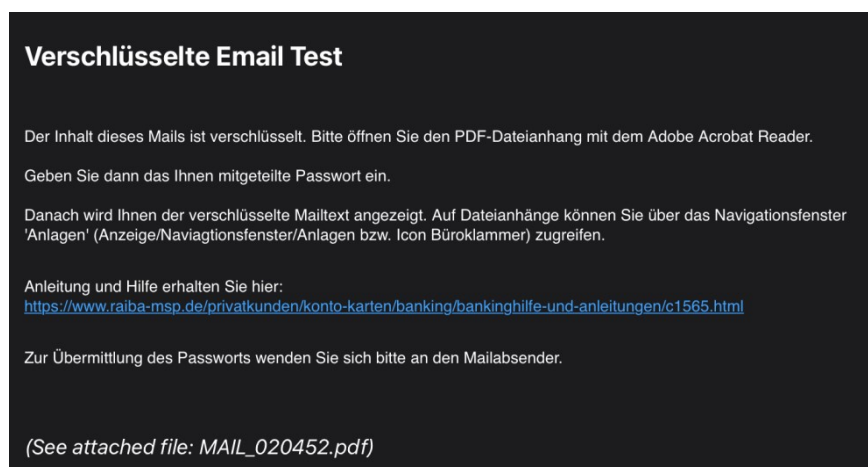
Verschlüsselte Email Test

Der Inhalt dieses Mails ist verschlüsselt. Bitte öffnen Sie den PDF-Dateianhang mit dem Adobe Acrobat Reader.

Geben Sie dann das Ihnen mitgeteilte Passwort ein.

Danach wird Ihnen der verschlüsselte Mailtext angezeigt. Auf Dateianhänge können Sie über das Navigationsfenster 'Anlagen' (Anzeige/Naviagtionsfenster/Anlagen bzw. Icon Büroklammer) zugreifen.

Anleitung und Hilfe erhalten Sie hier:
https://www.raiba-msp.de/privatkunden/konto-karten/banking/bankinghilfe-und-anleitungen/c1565.html

Zur Übermittlung des Passworts wenden Sie sich bitte an den Mailabsender.

(See attached file: MAIL_020452.pdf)